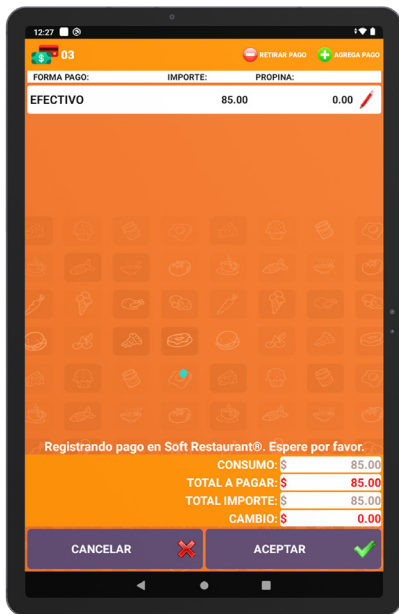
12:27

03

RETIRAR PAGO

AGREGA PAGO

| FORMA PAGO: | IMPORTE: | PROPINA: |
|---|---|---|
| EFECTIVO | 85.00 | 0.00 |

Registrando pago en Soft Restaurant®. Espere por favor.

CONSUMO: $ 85.00

TOTAL A PAGAR: $ 85.00

TOTAL IMPORTE: $ 85.00

CAMBIO: $ 0.00

CANCELAR

ACEPTAR